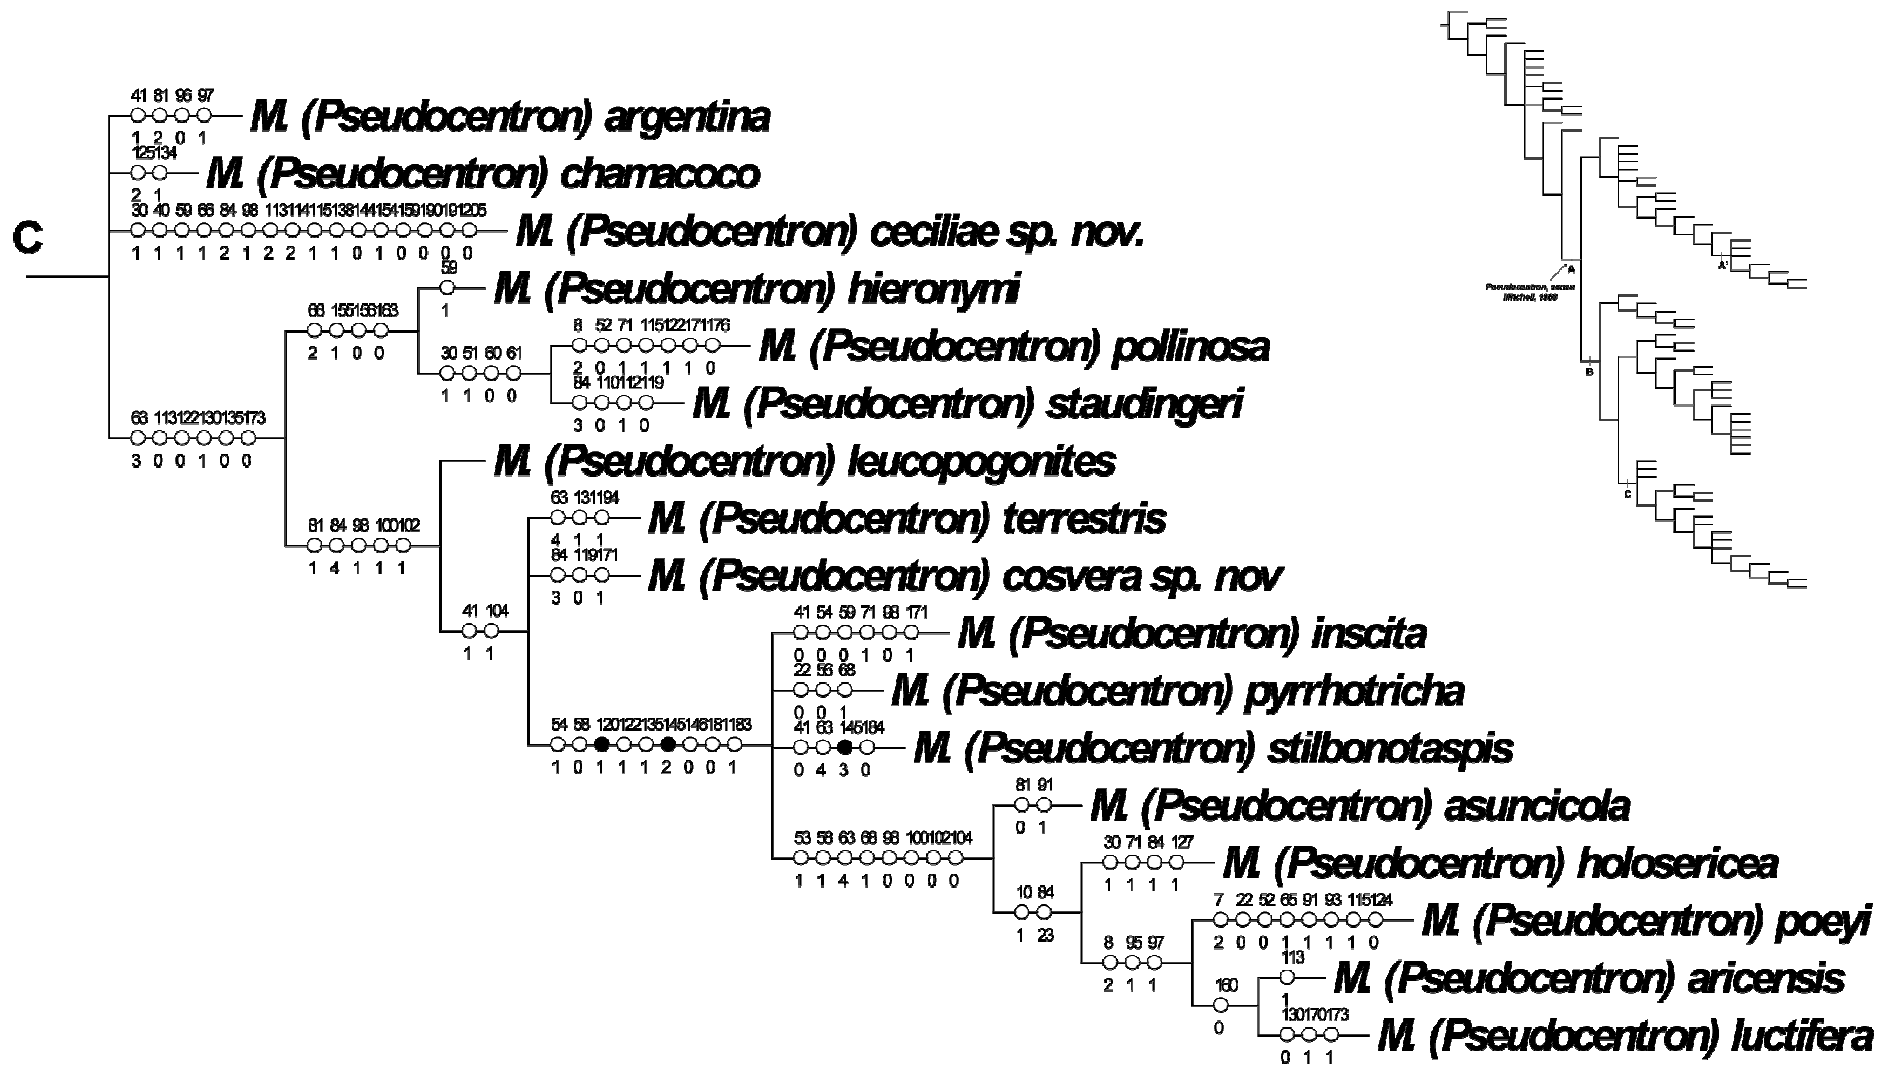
C

41 81 96 97
1 2 0 1
M. (Pseudocentron) argentina

125134
2 1
M. (Pseudocentron) chamacoco

30 40 59 66 84 98 113114115138144154159190191205
1 1 1 1 2 1 2 2 1 1 0 1 0 0 0 0
M. (Pseudocentron) ceciliae sp. nov.

59
1
M. (Pseudocentron) hieronymi

66 155156163
2 1 0 0

8 52 71 115122171176
2 0 1 1 1 1 0
M. (Pseudocentron) pollinosa

30 51 60 61
1 1 0 0

84 110112119
3 0 1 0
M. (Pseudocentron) staudingeri

63 113122130135173
3 0 0 1 0 0

M. (Pseudocentron) leucopogonites

63 131194
4 1 1
M. (Pseudocentron) terrestris

81 84 98 100102
1 4 1 1 1

84 119171
3 0 1
M. (Pseudocentron) cosvera sp. nov

41 104
1 1

41 54 59 71 98 171
0 0 0 1 0 1
M. (Pseudocentron) inscita

22 56 68
0 0 1
M. (Pseudocentron) pyrrhotricha

54 58 120122135145146181183
1 0 1 1 1 2 0 0 1

41 63 145184
0 4 3 0
M. (Pseudocentron) stilbonotaspis

81 91
0 1
M. (Pseudocentron) asuncicola

53 58 63 68 98 100102104
1 1 4 1 0 0 0 0

30 71 84 127
1 1 1 1
M. (Pseudocentron) holosericea

10 84
1 23

7 22 52 65 91 93 115124
2 0 0 1 1 1 1 0
M. (Pseudocentron) poeyi

8 95 97
2 1 1

113
1
M. (Pseudocentron) aricensis

160
0

130170173
0 1 1
M. (Pseudocentron) luctifera

A
A'
Pseudocentron, sensu Mitchell, 1859
B
C